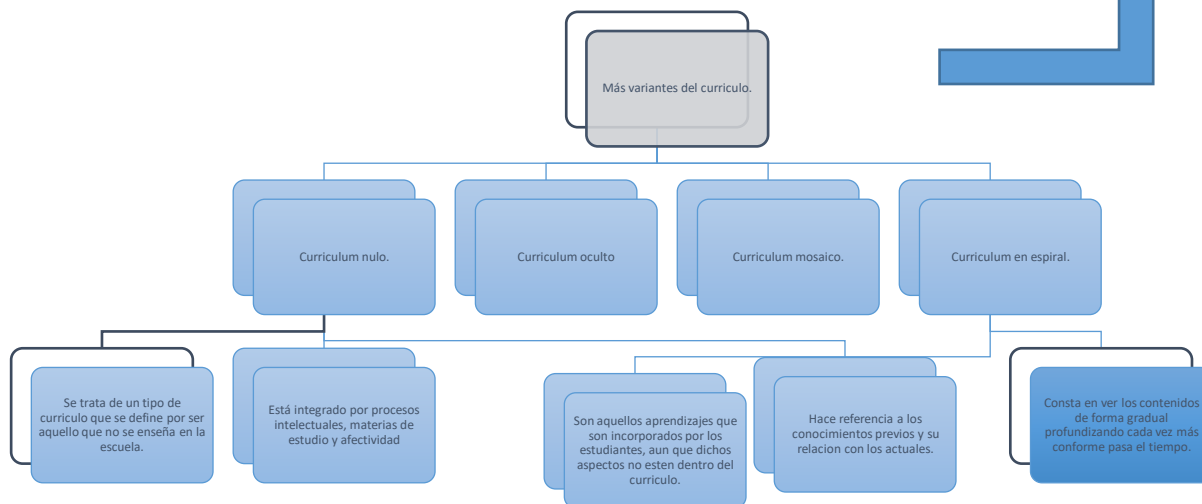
Más variantes del curriculo.

Curriculum nulo.

Curriculum oculto

Curriculum mosaico.

Curriculum en espiral.

Se trata de un tipo de curriculo que se define por ser aquello que no se enseña en la escuela.

Está integrado por procesos intelectuales, materias de estudio y afectividad

Son aquellos aprendizajes que son incorporados por los estudiantes, aun que dichos aspectos no esten dentro del curriculo.

Hace referencia a los conocimientos previos y su relacion con los actuales.

Consta en ver los contenidos de forma gradual profundizando cada vez más conforme pasa el tiempo.